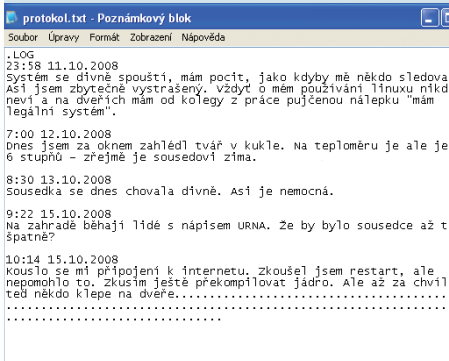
protokol.txt - Poznámkový blok

Soubor Úpravy Formát Zobrazení Nápověda

.LOG
23:58 11.10.2008
Systém se divně spouští, mám pocit, jako kdyby mě někdo sledova
Asi jsem zbytečně vystrašený. Vždyť o mém používání linuxu nikd
neví a na dveřích mám od kolegy z práce půjčenou nálepku "mám
legální systém".

7:00 12.10.2008
Dnes jsem za oknem zahlédl tvář v kukle. Na teploměru je ale je
6 stupňů – zřejmě je sousedovi zima.

8:30 13.10.2008
Sousedka se dnes chovala divně. Asi je nemocná.

9:22 15.10.2008
Na zahradě běhají lidé s nápisem URNA. Že by bylo sousedce až t
špatně?

10:14 15.10.2008
Kouslo se mi připojení k internetu. Zkoušel jsem restart, ale
nepomohlo to. Zkusím ještě překompilovat jádro. Ale až za chvil
teď někdo klepe na dveře.............................................
..................................................................
..............................